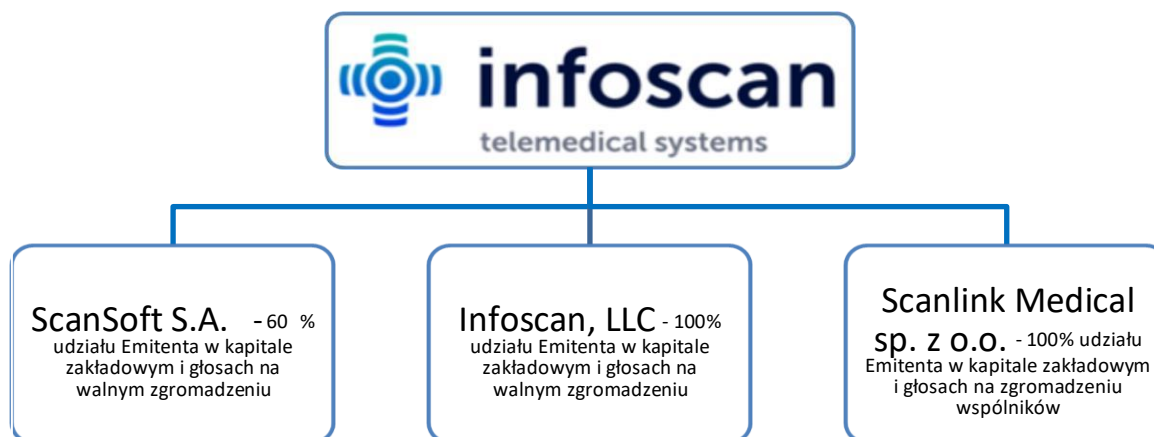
infoscan
telemedical systems

ScanSoft S.A. - 60 % udziału Emitenta w kapitale zakładowym i głosach na walnym zgromadzeniu

Infoscan, LLC - 100% udziału Emitenta w kapitale zakładowym i głosach na walnym zgromadzeniu

Scanlink Medical sp. z o.o. - 100% udziału Emitenta w kapitale zakładowym i głosach na zgromadzeniu wspólników